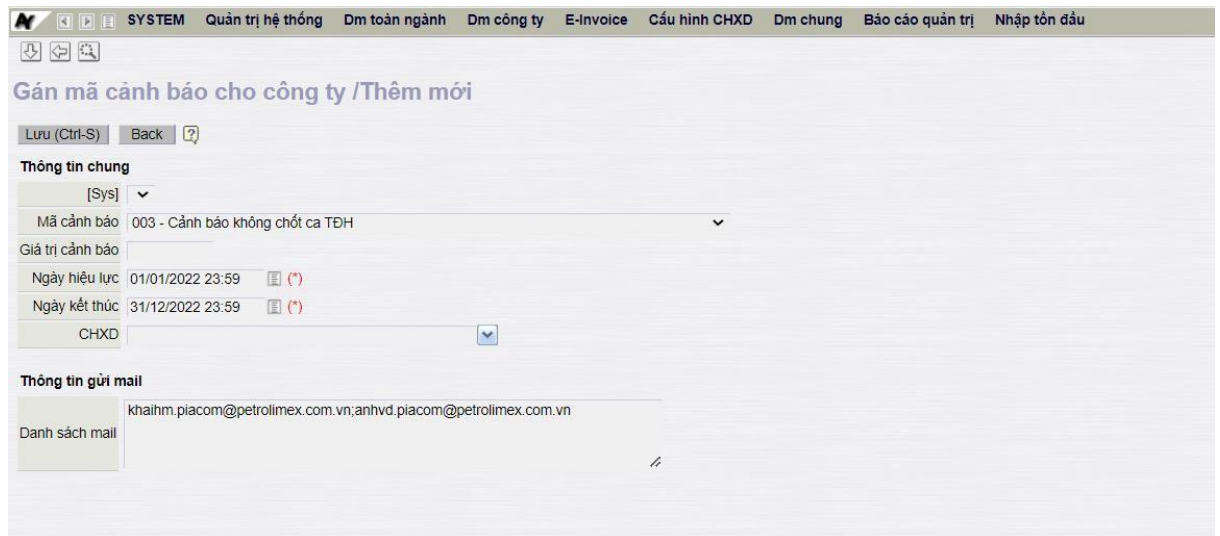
SYSTEM Quản trị hệ thống Dm toàn ngành Dm công ty E-Invoice Cấu hình CHXD Dm chung Báo cáo quản trị Nhập tồn đầu

Gán mã cảnh báo cho công ty /Thêm mới

Lưu (Ctrl-S) Back ?

Thông tin chung

[Sys]

Mã cảnh báo 003 - Cảnh báo không chốt ca TĐH

Giá trị cảnh báo

Ngày hiệu lực 01/01/2022 23:59 (*)

Ngày kết thúc 31/12/2022 23:59 (*)

CHXD

Thông tin gửi mail

Danh sách mail khaihm.piacom@petrolimex.com.vn;anhvd.piacom@petrolimex.com.vn